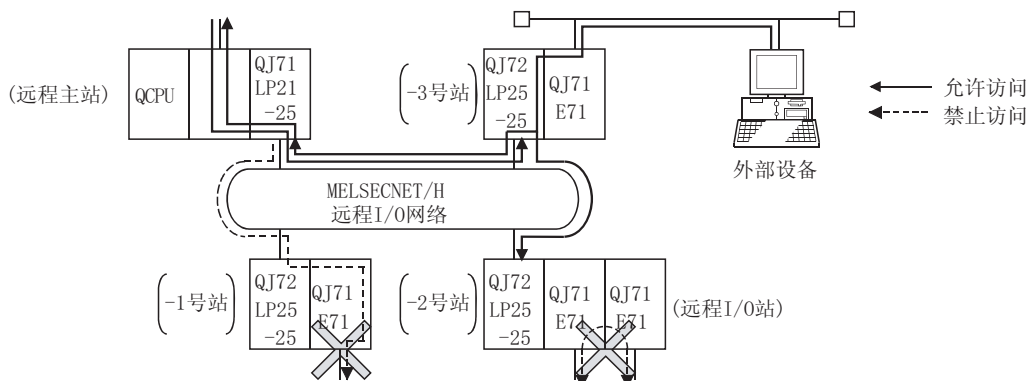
(远程主站)

QCPU

QJ71 LP21 -25

-3号站

QJ72 LP25 -25

QJ71 E71

外部设备

允许访问

禁止访问

MELSECNET/H 远程I/O网络

-1号站

QJ72 LP25 -25

QJ71 E71

-2号站

QJ72 LP25 -25

QJ71 E71

QJ71 E71

(远程I/O站)